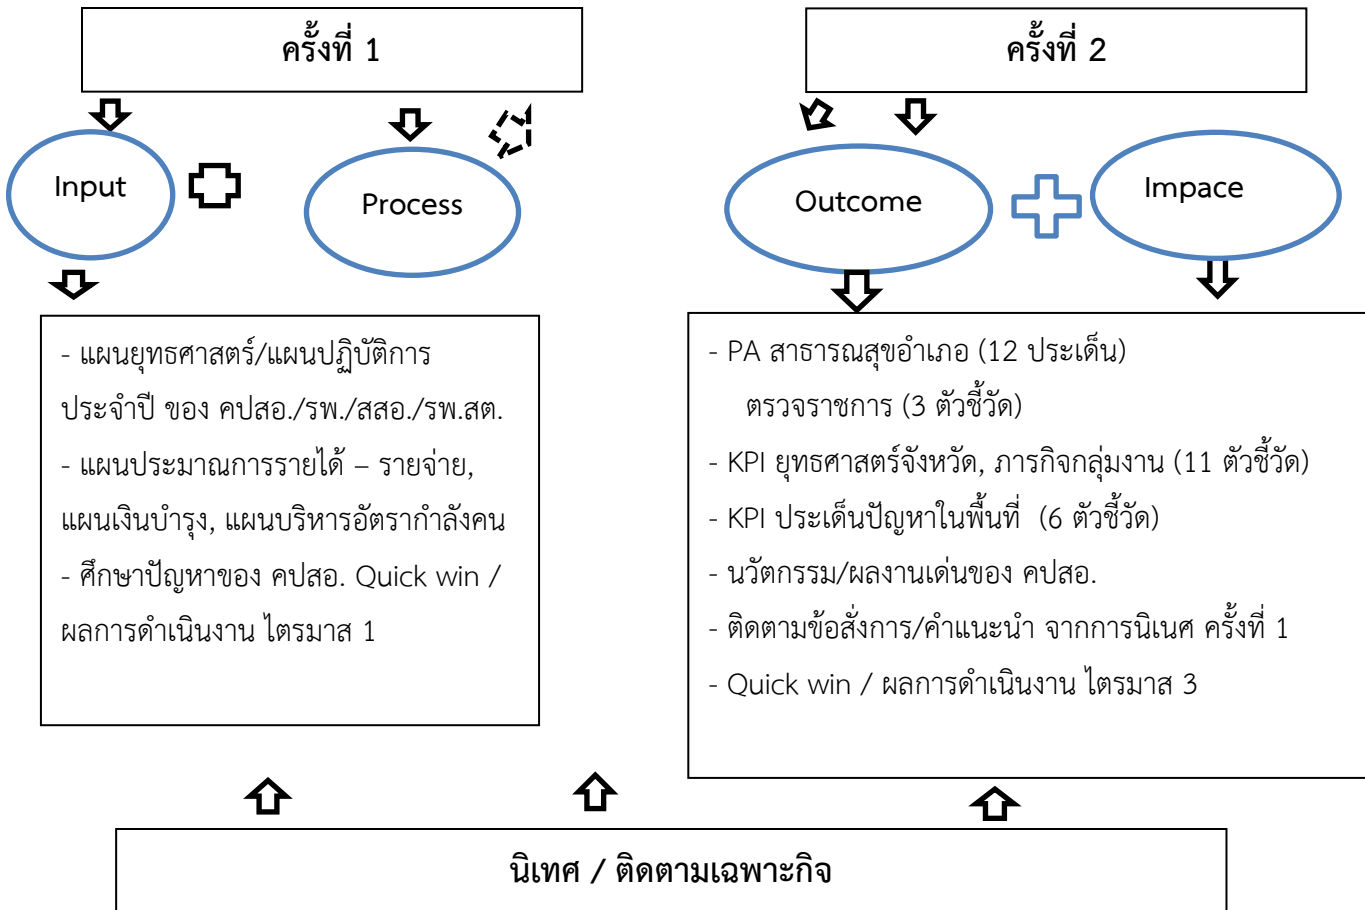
ครั้งที่ 1

ครั้งที่ 2

Input

Process

Outcome

Impace

- แผนยุทธศาสตร์/แผนปฏิบัติการประจำปี ของ คปสอ./รพ./สสอ./รพ.สต.
- แผนประมาณการรายได้ – รายจ่าย, แผนเงินบำรุง, แผนบริหารอัตรากำลังคน
- ศึกษาปัญหาของ คปสอ. Quick win / ผลการดำเนินงาน ไตรมาส 1

- PA สาธารณสุขอำเภอ (12 ประเด็น) ตรวจราชการ (3 ตัวชี้วัด)
- KPI ยุทธศาสตร์จังหวัด, ภารกิจกลุ่มงาน (11 ตัวชี้วัด)
- KPI ประเด็นปัญหาในพื้นที่ (6 ตัวชี้วัด)
- นวัตกรรม/ผลงานเด่นของ คปสอ.
- ติดตามข้อสั่งการ/คำแนะนำ จากการนิเนศ ครั้งที่ 1
- Quick win / ผลการดำเนินงาน ไตรมาส 3

นิเทศ / ติดตามเฉพาะกิจ